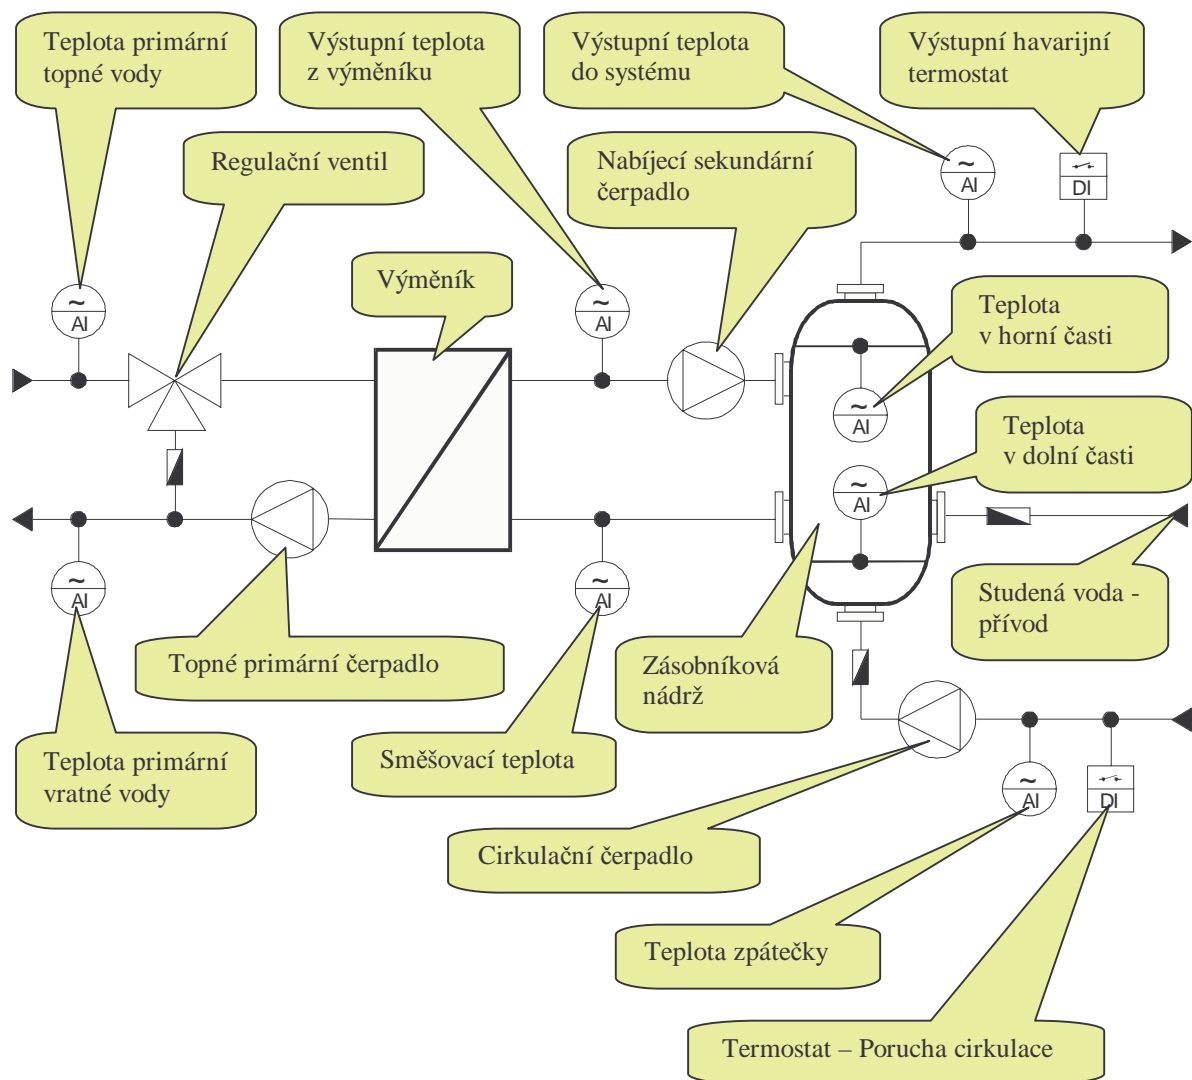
Teplota primární topné vody

Výstupní teplota z výměníku

Výstupní teplota do systému

Výstupní havarijní termostat

Regulační ventil

Nabíjecí sekundární čerpadlo

DI

~ AI

~ AI

Výměník

~ AI

Teplota v horní časti

~ AI

Teplota v dolní časti

~ AI

~ AI

~ AI

Studená voda - přívod

Topné primární čerpadlo

Zásobníková nádrž

~ AI

DI

Teplota primární vratné vody

Směšovací teplota

Cirkulační čerpadlo

Teplota zpátečky

Termostat – Porucha cirkulace